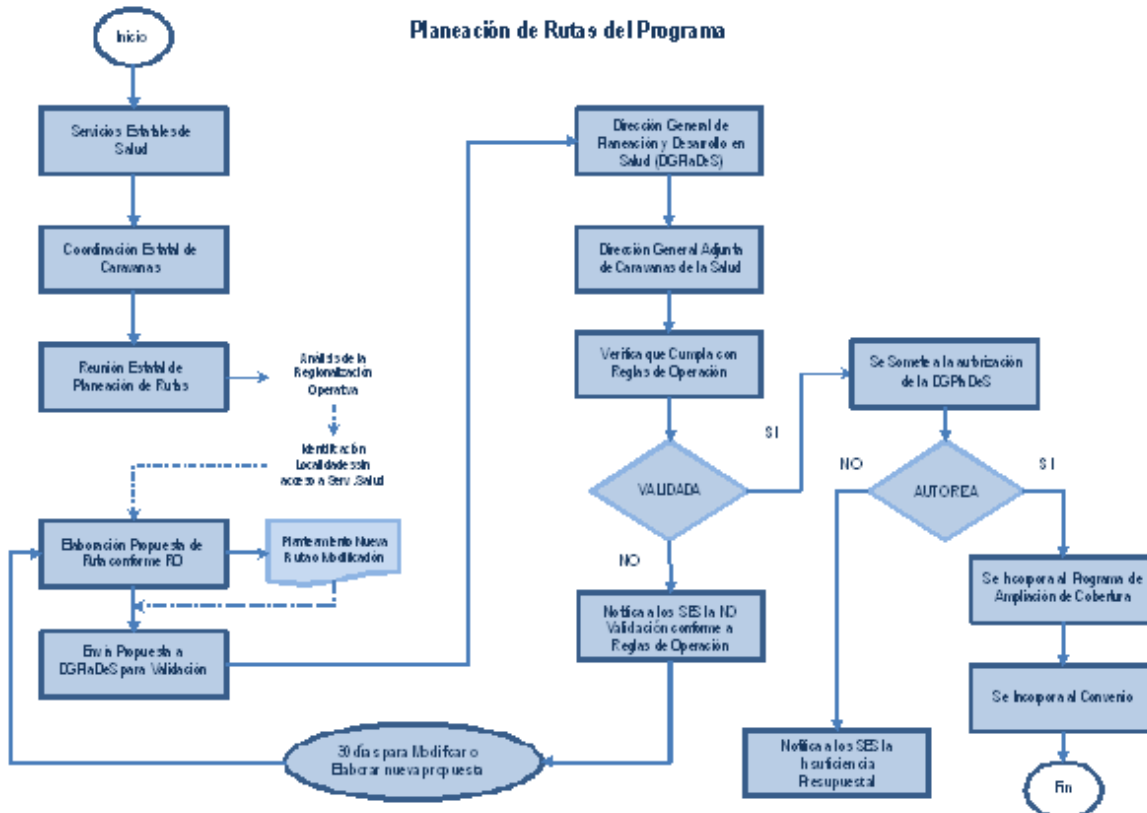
Planeación de Rutas del Programa

Inicio

Servicios Estatales de Salud

Coordinación Estatal de Caravanas

Reunión Estatal de Planeación de Rutas

Análisis de la Regionalización Operativa

Identificación Localidades sin acceso a Serv. Salud

Elaboración Propuesta de Ruta conforme RO

Planteamiento Nueva Ruta o Modificación

Envío Propuesta a DGPlaDeS para Validación

30 días para Modificar o Elaborar nueva propuesta

Dirección General de Planeación y Desarrollo en Salud (DGPlaDeS)

Dirección General Adjunta de Caravanas de la Salud

Verifica que Cumpla con Reglas de Operación

VALIDADA

SI

NO

Notifica a los SES la NO Validación conforme a Reglas de Operación

Se Somete a la autorización de la DGPlaDeS

AUTORIZA

NO

SI

Notifica a los SES la Insuficiencia Presupuestal

Se Incorpora al Programa de Ampliación de Cobertura

Se Incorpora al Convenio

Fin